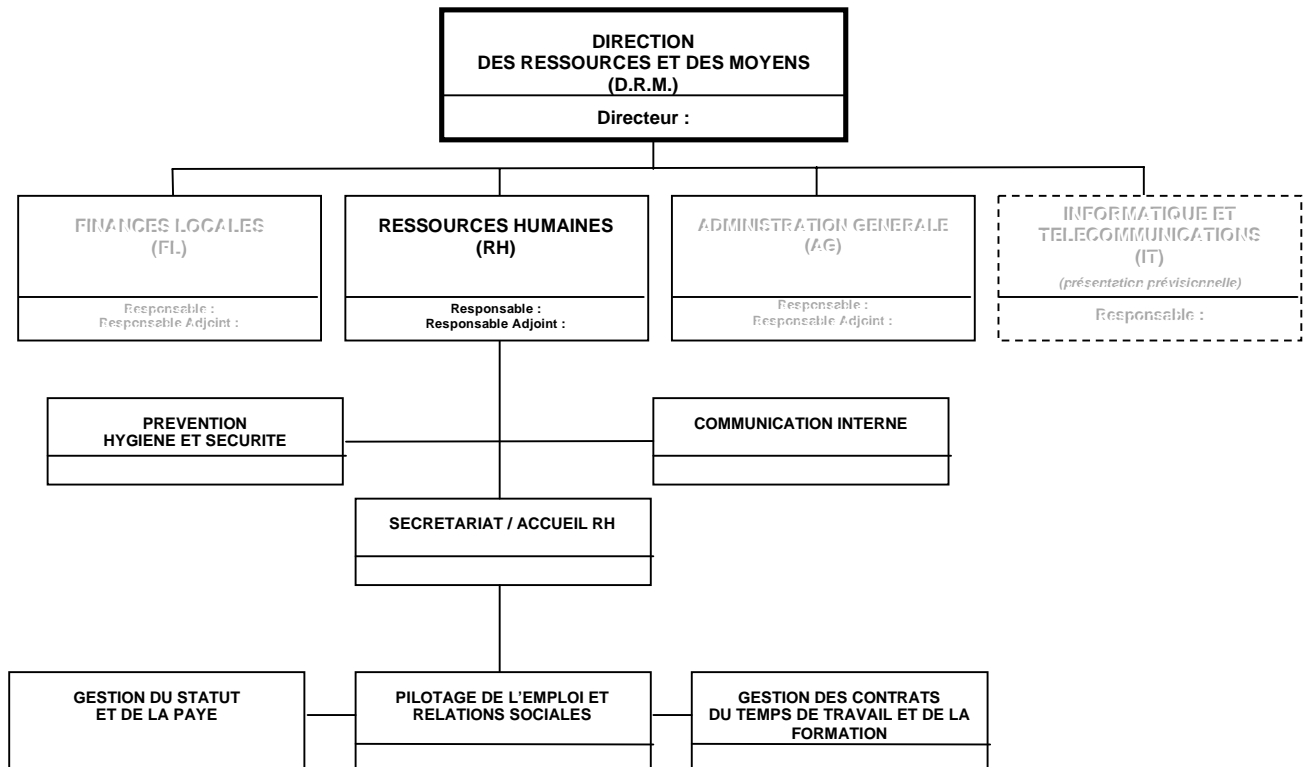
DIRECTION
DES RESSOURCES ET DES MOYENS
(D.R.M.)

Directeur :

FINANCES LOCALES
(FL)

Responsable :
Responsable Adjoint :

RESSOURCES HUMAINES
(RH)

Responsable :
Responsable Adjoint :

ADMINISTRATION GENERALE
(AG)

Responsable :
Responsable Adjoint :

INFORMATIQUE ET TELECOMMUNICATIONS
(IT)
(présentation prévisionnelle)

Responsable :

PREVENTION
HYGIENE ET SECURITE

COMMUNICATION INTERNE

SECRETARIAT / ACCUEIL RH

GESTION DU STATUT
ET DE LA PAYE

PILOTAGE DE L'EMPLOI ET
RELATIONS SOCIALES

GESTION DES CONTRATS
DU TEMPS DE TRAVAIL ET DE LA
FORMATION